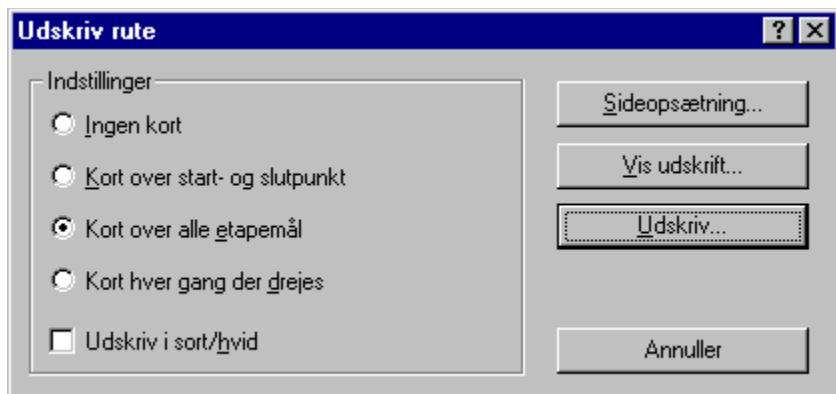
Udskriv rute

?

Indstillinger

Ingen kort

Kort over start- og slutpunkt

Kort over alle etapemål

Kort hver gang der drejes

Udskriv i sort/hvid

Sideopsætning...

Vis udskrift...

Udskriv...

Annuller